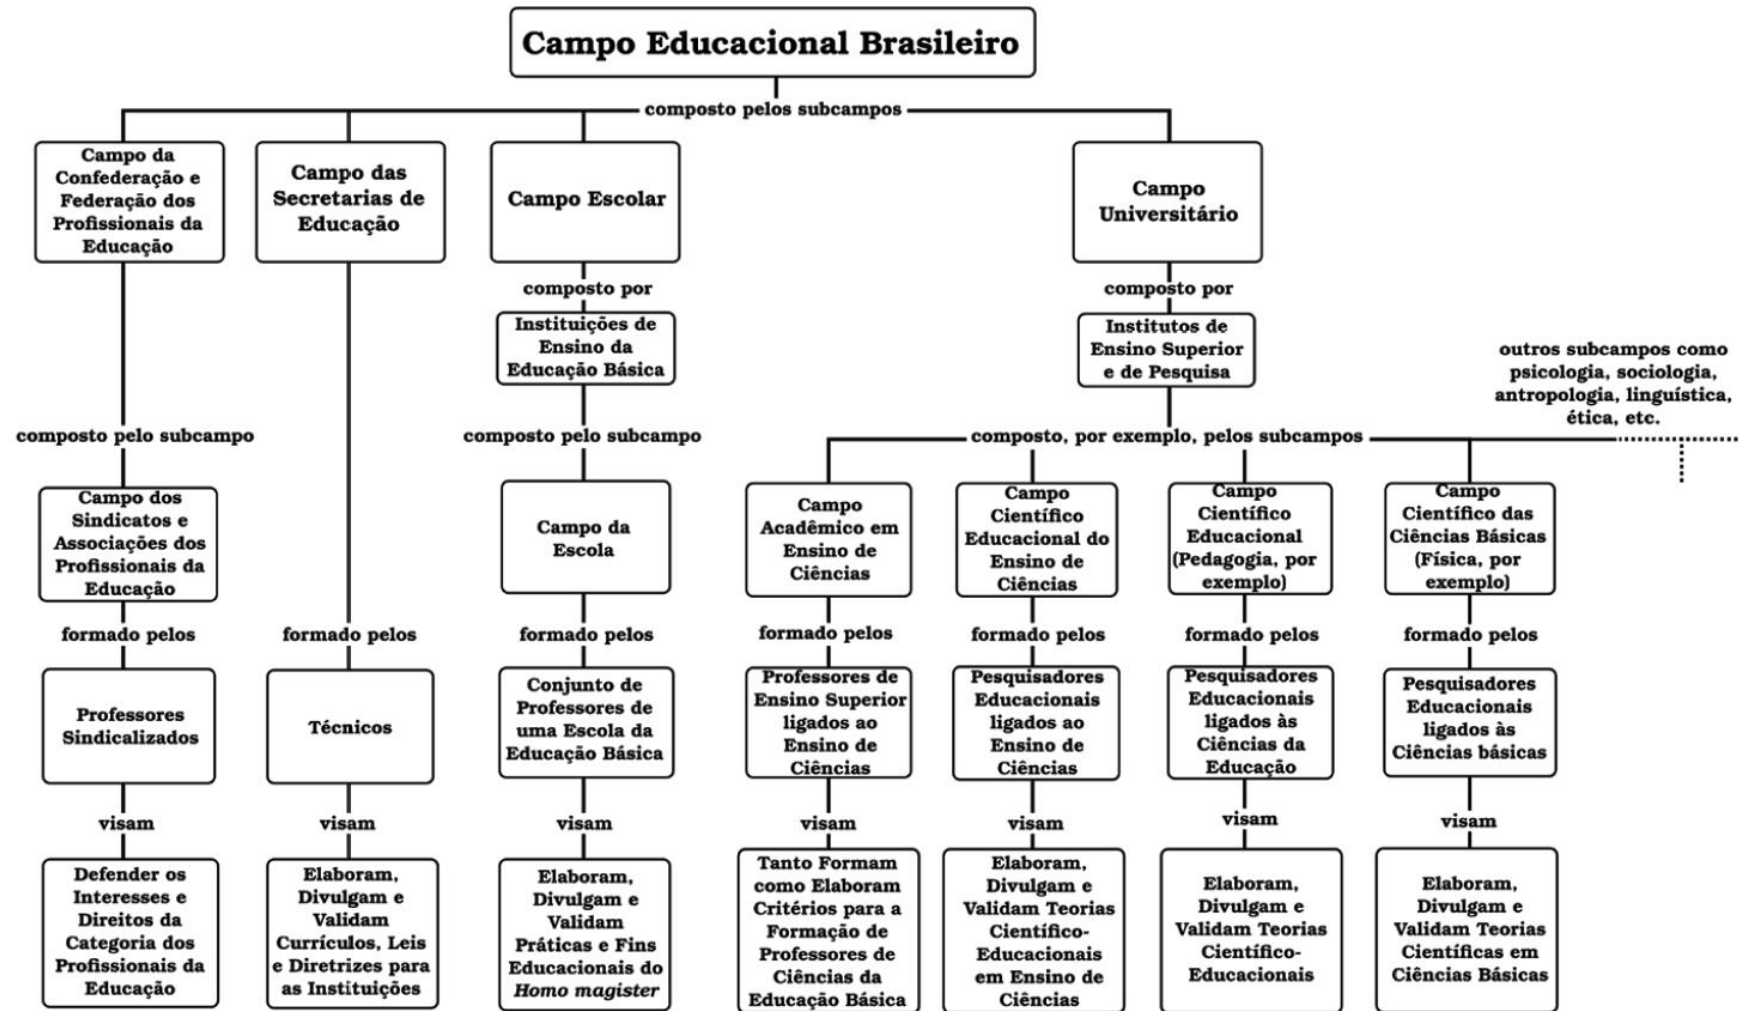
Campo Educacional Brasileiro

composto pelos subcampos

Campo da Confederação e Federação dos Profissionais da Educação

composto pelo subcampo

Campo dos Sindicatos e Associações dos Profissionais da Educação

formado pelos

Professores Sindicalizados

visam

Defender os Interesses e Direitos da Categoria dos Profissionais da Educação

Campo das Secretarias de Educação

formado pelos

Técnicos

visam

Elaboram, Divulgam e Validam Currículos, Leis e Diretrizes para as Instituições

Campo Escolar

composto por

Instituições de Ensino da Educação Básica

composto pelo subcampo

Campo da Escola

formado pelos

Conjunto de Professores de uma Escola da Educação Básica

visam

Elaboram, Divulgam e Validam Práticas e Fins Educacionais do *Homo magister*

Campo Universitário

composto por

Institutos de Ensino Superior e de Pesquisa

outros subcampos como psicologia, sociologia, antropologia, linguística, ética, etc.

composto, por exemplo, pelos subcampos

Campo Acadêmico em Ensino de Ciências

formado pelos

Professores de Ensino Superior ligados ao Ensino de Ciências

visam

Tanto Formam como Elaboram Critérios para a Formação de Professores de Ciências da Educação Básica

Campo Científico Educacional do Ensino de Ciências

formado pelos

Pesquisadores Educacionais ligados ao Ensino de Ciências

visam

Elaboram, Divulgam e Validam Teorias Científico-Educacionais em Ensino de Ciências

Campo Científico Educacional (Pedagogia, por exemplo)

formado pelos

Pesquisadores Educacionais ligados às Ciências da Educação

visam

Elaboram, Divulgam e Validam Teorias Científico-Educacionais

Campo Científico das Ciências Básicas (Física, por exemplo)

formado pelos

Pesquisadores Educacionais ligados às Ciências básicas

visam

Elaboram, Divulgam e Validam Teorias Científicas em Ciências Básicas